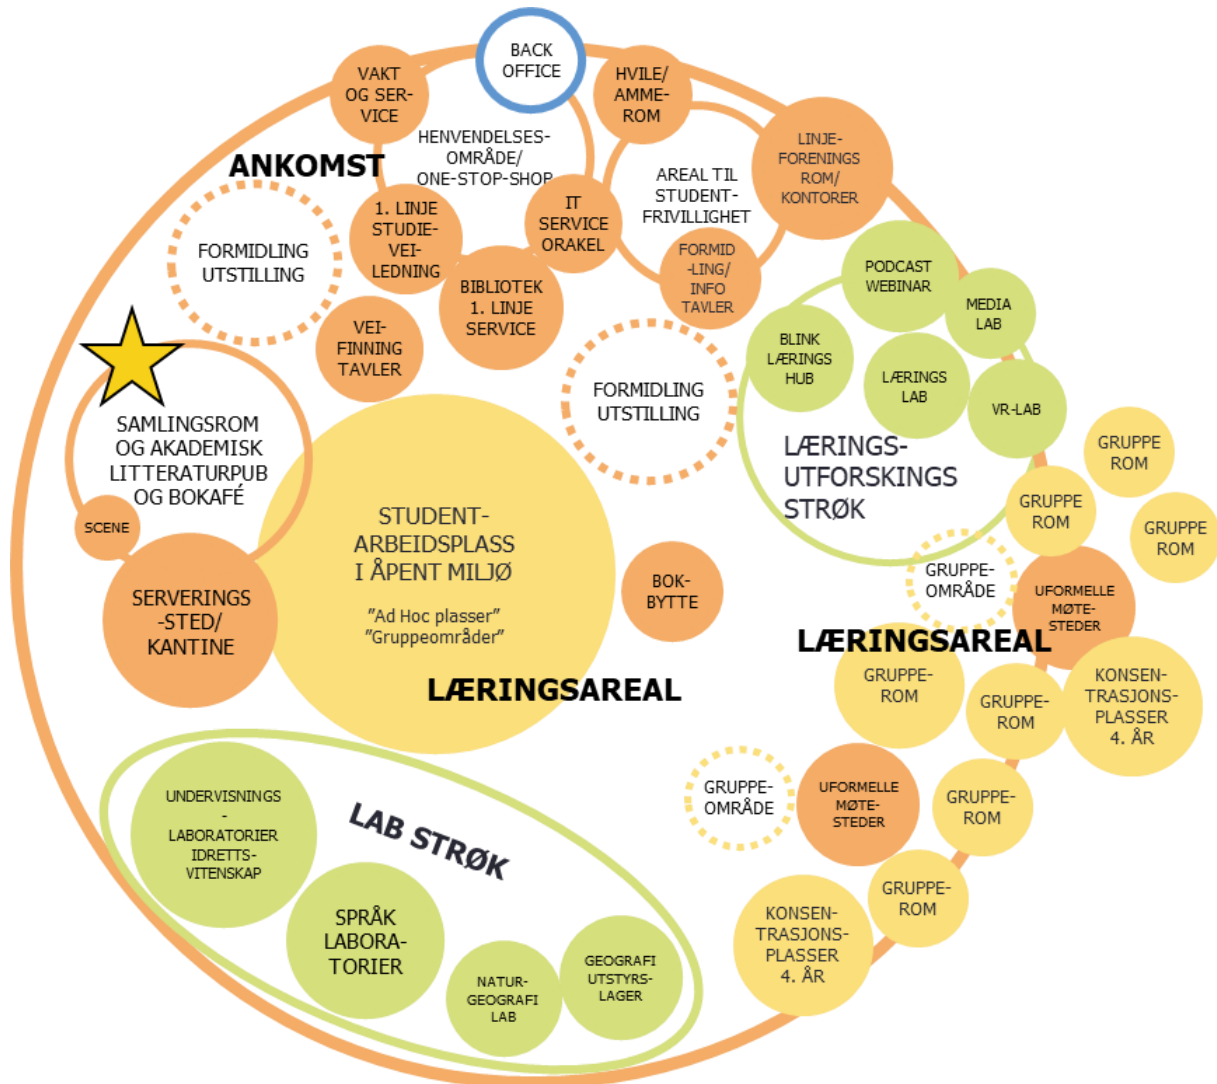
BACK OFFICE

VAKT OG SERVICE

HVILE/ AMMEROM

HENVENDELSESOMRÅDE/ ONE-STOP-SHOP

ANKOMST

LINJEFORENINGS ROM/ KONTORER

AREAL TIL STUDENTFRIVILLIGHET

1. LINJE STUDIEVEILEDNING

IT SERVICE ORAKEL

FORMIDLING UTSTILLING

FORMID-LING/ INFO TAVLER

BIBLIOTEK 1. LINJE SERVICE

PODCAST WEBINAR

MEDIA LAB

VEIFINNING TAVLER

BLINK LÆRINGS HUB

LÆRINGS LAB

VR-LAB

FORMIDLING UTSTILLING

SAMLINGSROM OG AKADEMISK LITTERATURPUB OG BOKAFÉ

LÆRINGSUTFORSKINGS STRØK

GRUPPE ROM

GRUPPE ROM

GRUPPE ROM

SCENE

STUDENTARBEIDSPLASS I ÅPENT MILJØ

"Ad Hoc plasser" "Gruppeområder"

GRUPPEOMRÅDE

BOKBYTTE

UFORMELLE MØTESTEDER

SERVERINGS-STED/ KANTINE

LÆRINGSAREAL

LÆRINGSAREAL

GRUPPEROM

GRUPPEROM

KONSENTRASJONSPLASSER 4. ÅR

UNDERVISNINGS - LABORATORIER IDRETTSVITENSKAP

LAB STRØK

GRUPPEOMRÅDE

UFORMELLE MØTESTEDER

GRUPPEROM

SPRÅK LABORATORIER

GRUPPEROM

KONSENTRASJONSPLASSER 4. ÅR

NATURGEOGRAFI LAB

GEOGRAFI UTSTYRSLAGER